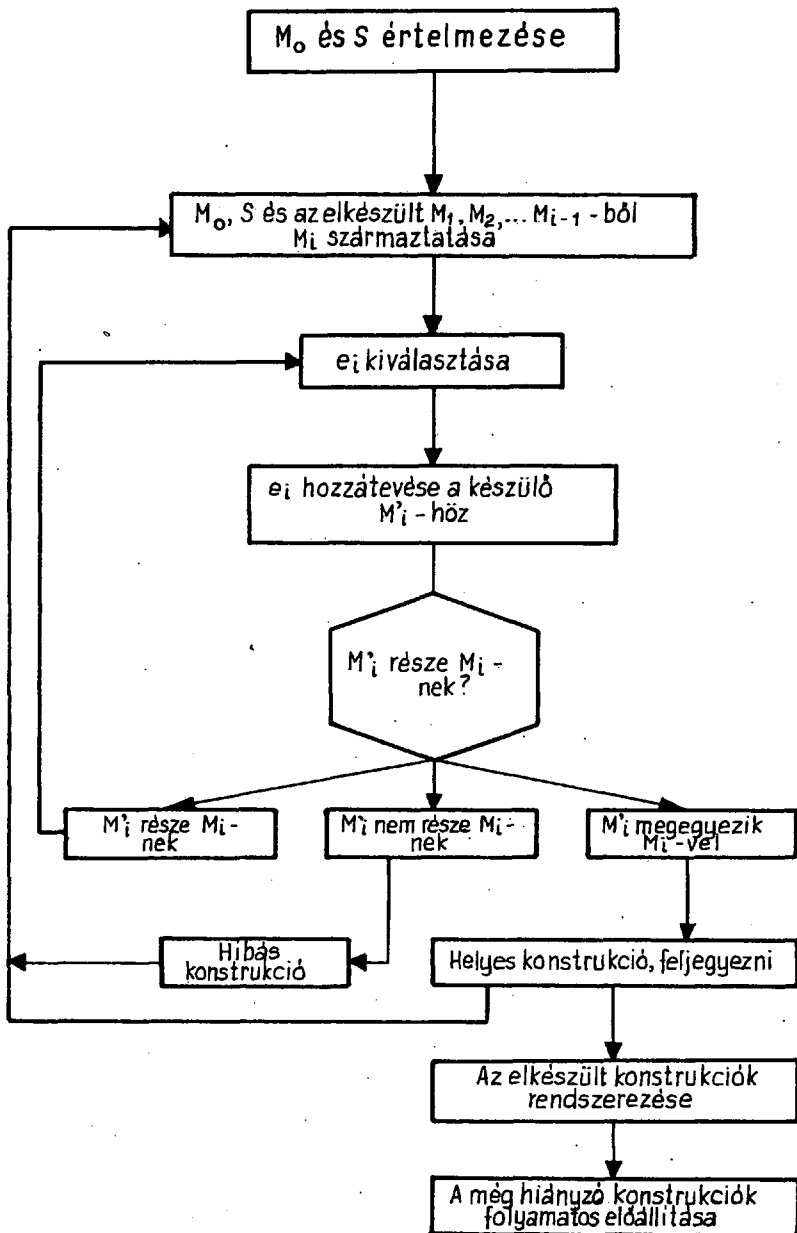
$M_o$ és S értelmezése

$M_o$, S és az elkészült $M_1, M_2, \ldots M_{i-1}$ - ből $M_i$ származtatása

$e_i$ kiválasztása

$e_i$ hozzátevése a készülő $M'_i$ - höz

$M'_i$ része $M_i$ - nek?

$M'_i$ része $M_i$ - nek

$M'_i$ nem része $M_i$ - nek

$M'_i$ megegyezik $M_i$ - vel

Hibás konstrukció

Helyes konstrukció, feljegyezni

Az elkészült konstrukciók rendszerezése

A még hiányzó konstrukciók folyamatos előállítása